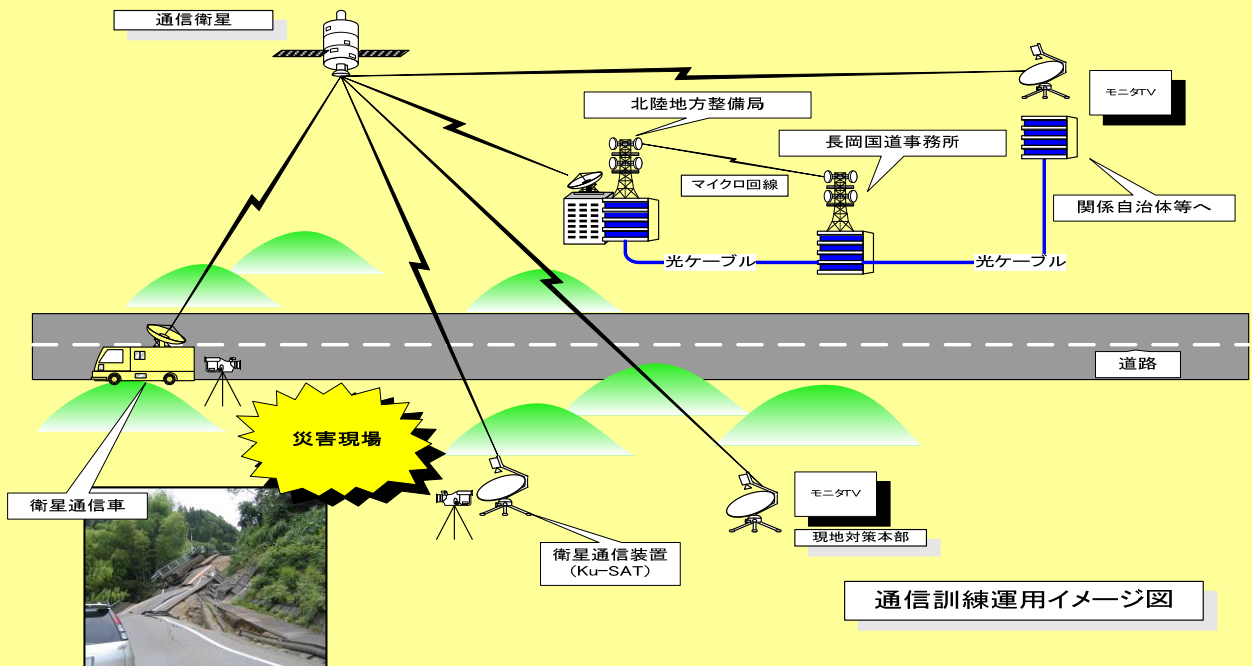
通信衛星

モニタTV

北陸地方整備局

長岡国道事務所

マイクロ回線

関係自治体等へ

光ケーブル

光ケーブル

道路

災害現場

衛星通信車

モニタTV

現地対策本部

衛星通信装置
(Ku-SAT)

通信訓練運用イメージ図